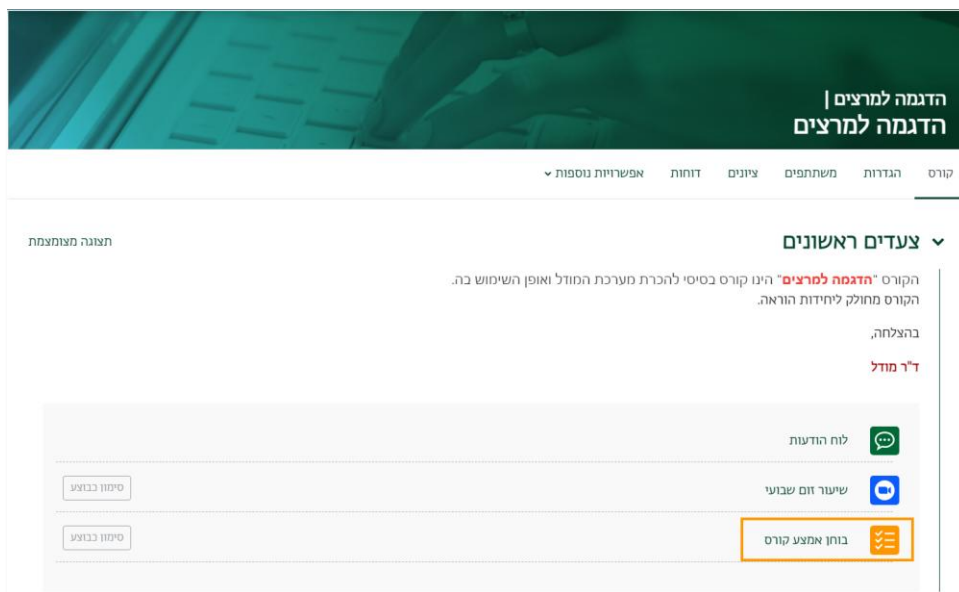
הדגמה למרצים |
הדגמה למרצים

קורס הגדרות משתתפים ציונים דוחות אפשרויות נוספות

צעדים ראשונים

תצוגה מצומצמת

הקורס "הדגמה למרצים" הינו קורס בסיסי להכרת מערכת המודל ואופן השימוש בה.
הקורס מחולק ליחידות הוראה.

בהצלחה,

ד"ר מודל

לוח הודעות

שיעור זום שבועי

סימון כבוצע

בוחן אמצע קורס

סימון כבוצע